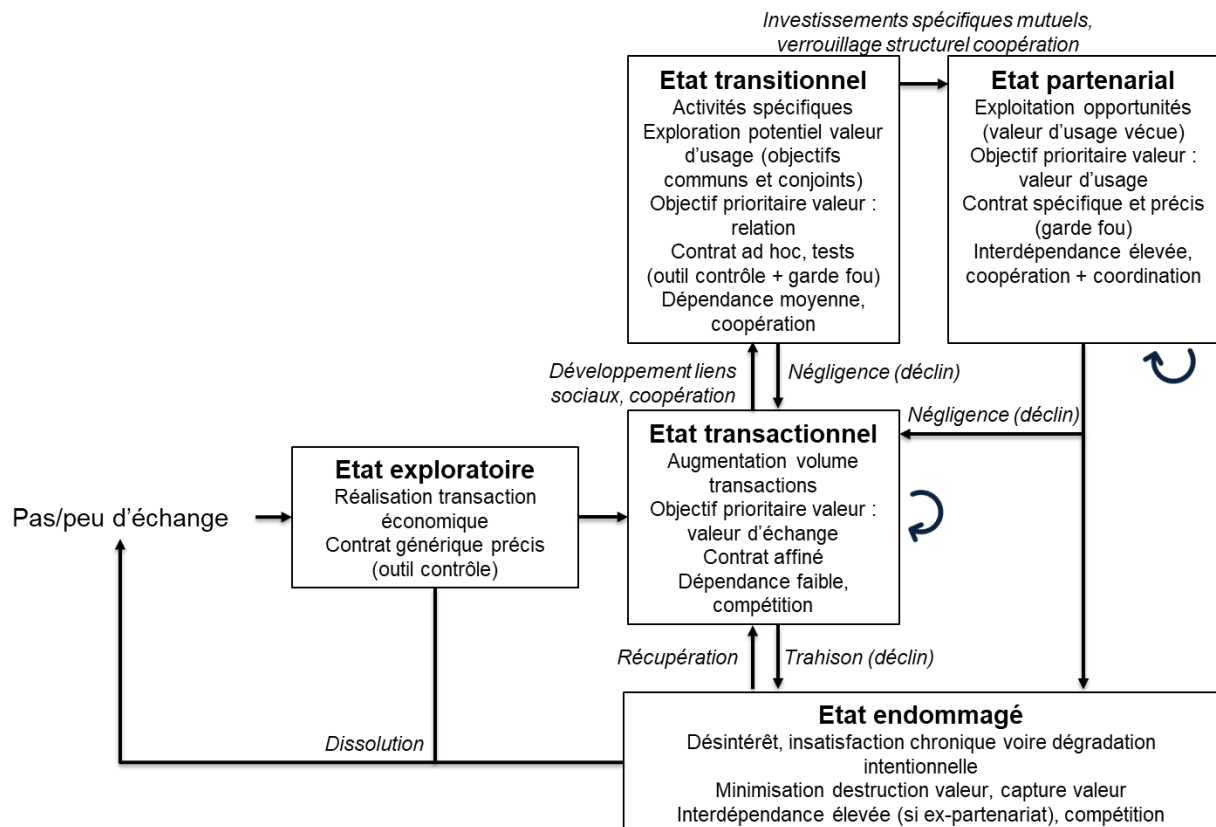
Investissements spécifiques mutuels, verrouillage structurel coopération

Etat transitionnel
Activités spécifiques
Exploration potentiel valeur d'usage (objectifs communs et conjoints)
Objectif prioritaire valeur : relation
Contrat ad hoc, tests (outil contrôle + garde fou)
Dépendance moyenne, coopération

Etat partenarial
Exploitation opportunités (valeur d'usage vécue)
Objectif prioritaire valeur : valeur d'usage
Contrat spécifique et précis (garde fou)
Interdépendance élevée, coopération + coordination

Développement liens sociaux, coopération

Négligence (déclin)

Négligence (déclin)

Etat transactionnel
Augmentation volume transactions
Objectif prioritaire valeur : valeur d'échange
Contrat affiné
Dépendance faible, compétition

Etat exploratoire
Réalisation transaction économique
Contrat générique précis (outil contrôle)

Pas/peu d'échange

Récupération

Trahison (déclin)

Dissolution

Etat endommagé
Désintérêt, insatisfaction chronique voire dégradation intentionnelle
Minimisation destruction valeur, capture valeur
Interdépendance élevée (si ex-partenariat), compétition